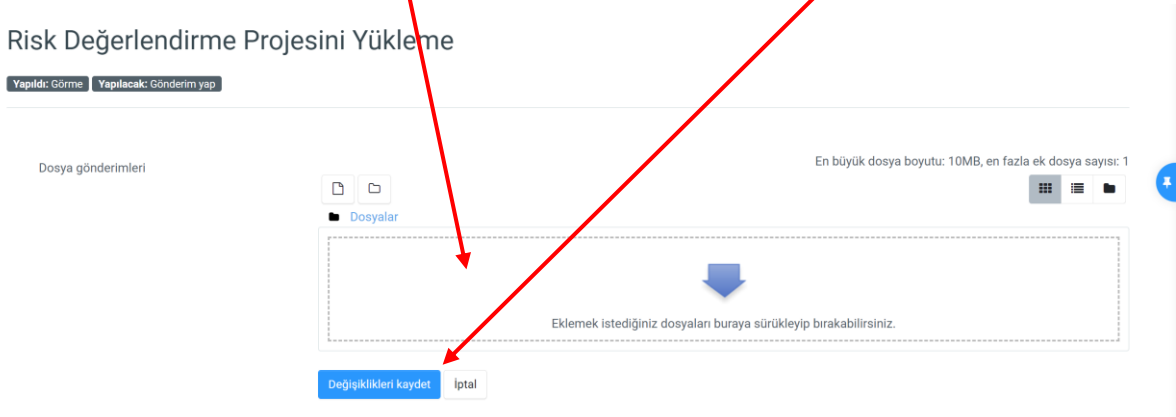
Risk Değerlendirme Projesini Yükleme

Yapıldı: Görme Yapılacak: Gönderim yap

Dosya gönderimleri

En büyük dosya boyutu: 10MB, en fazla ek dosya sayısı: 1

Dosyalar

Eklemek istediğiniz dosyaları buraya sürükleyip bırakabilirsiniz.

Değişiklikleri kaydet İptal